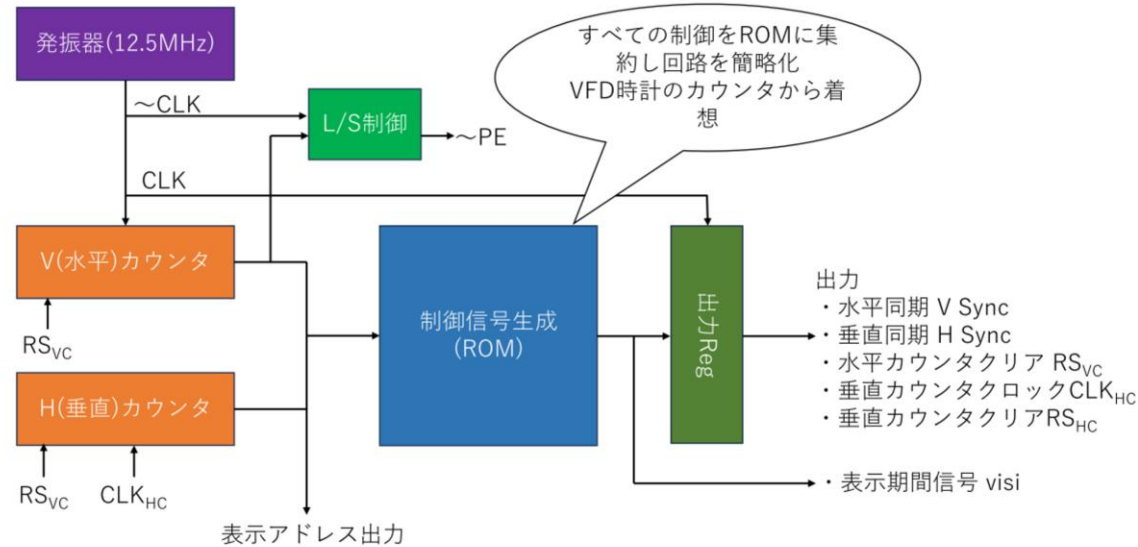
発振器(12.5MHz)

すべての制御をROMに集約し回路を簡略化
VFD時計のカウンタから着想

～CLK

L/S制御

～PE

CLK

V(水平)カウンタ

$RS_{VC}$

制御信号生成
(ROM)

出力Reg

出力
・水平同期 V Sync
・垂直同期 H Sync
・水平カウンタクリア $RS_{VC}$
・垂直カウンタクロック$CLK_{HC}$
・垂直カウンタクリア$RS_{HC}$

H(垂直)カウンタ

$RS_{VC}$

$CLK_{HC}$

・表示期間信号 visi

表示アドレス出力